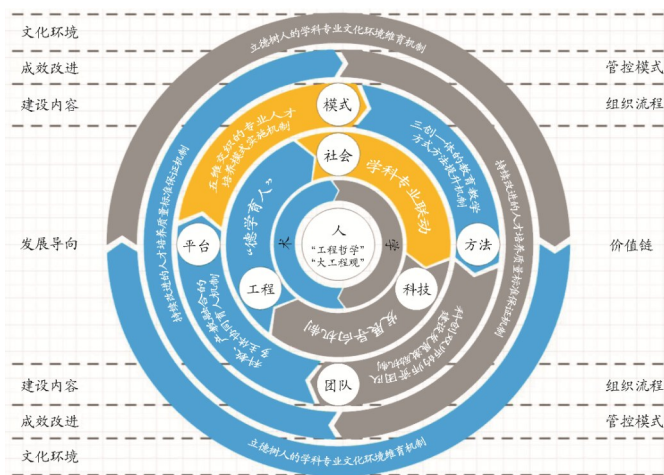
文化环境
成效改进
建设内容
发展导向
建设内容
成效改进
文化环境

管控模式
组织流程
价值链
组织流程
管控模式

立德树人的学科专业文化环境维育机制

持续改进的人才培养质量标准保证机制

持续改进的人才培养质量标准保证机制

立德树人的学科专业文化环境维育机制

五维交织的专业人才培养模式实施机制

三创一体的教育教学方式方法提升机制

科创双师的师资队伍建设发展保障机制

产教融合的协同育人平台共建共享机制

模式
社会
平台
方法
工程
科技
团队

"德学育人"
学科专业联动
发展导向机制

人
"工程哲学"
"大工程观"